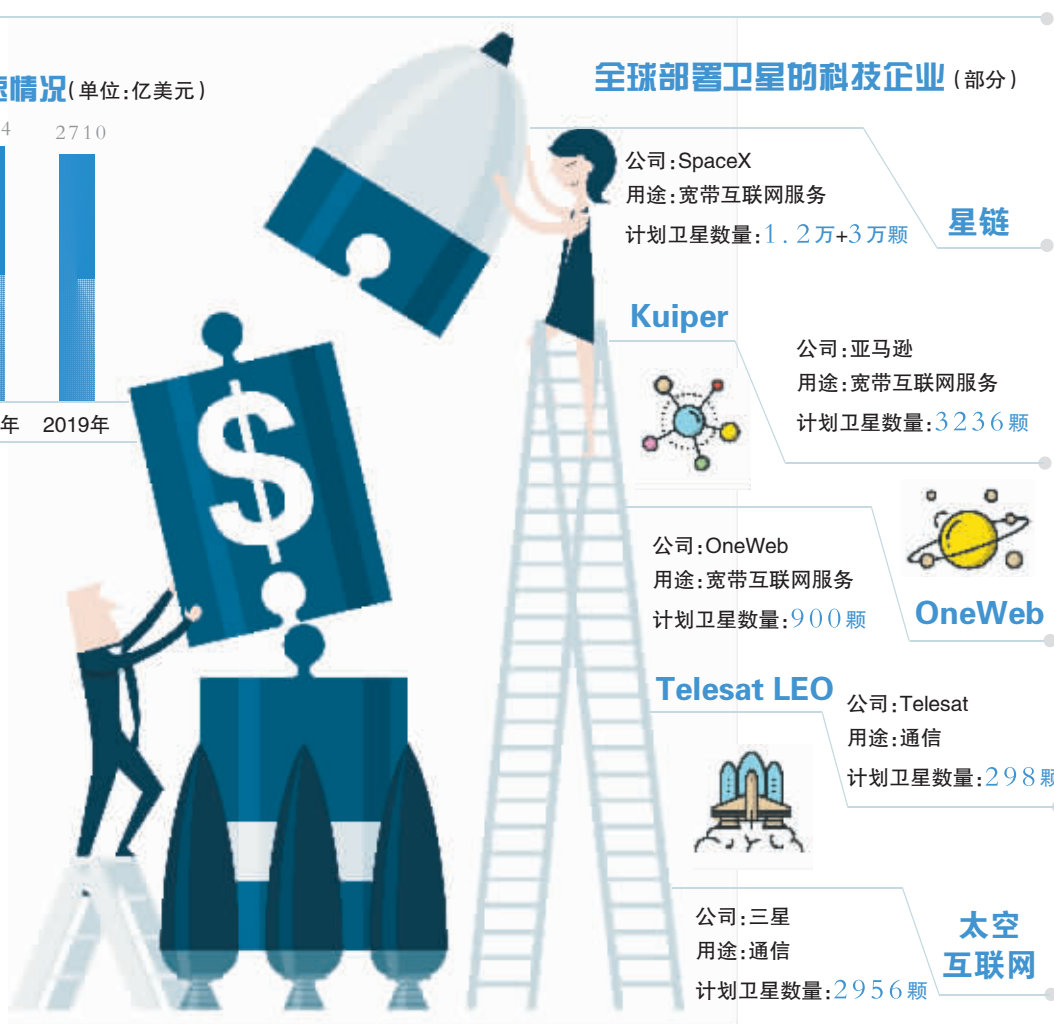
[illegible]情况(单位:亿美元)

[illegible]4

2710

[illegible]年

2019年

全球部署卫星的科技企业(部分)

公司:SpaceX
用途:宽带互联网服务
计划卫星数量:1.2万+3万颗

星链

Kuiper

公司:亚马逊
用途:宽带互联网服务
计划卫星数量:3236颗

公司:OneWeb
用途:宽带互联网服务
计划卫星数量:900颗

OneWeb

Telesat LEO

公司:Telesat
用途:通信
计划卫星数量:298颗

公司:三星
用途:通信
计划卫星数量:2956颗

太空互联网